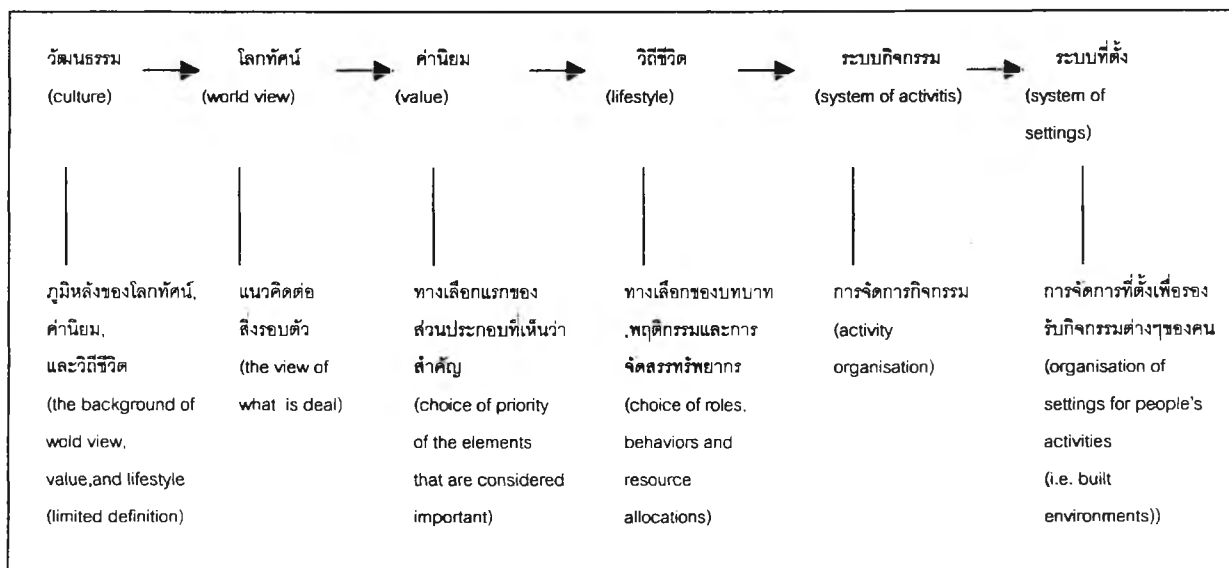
วัฒนธรรม (culture) → โลกทัศน์ (world view) → ค่านิยม (value) → วิถีชีวิต (lifestyle) → ระบบกิจกรรม (system of activitis) → ระบบที่ตั้ง (system of settings)

ภูมิหลังของโลกทัศน์, ค่านิยม, และวิถีชีวิต (the background of wold view, value,and lifestyle (limited definition)

แนวคิดต่อสิ่งรอบตัว (the view of what is deal)

ทางเลือกแรกของส่วนประกอบที่เห็นว่าสำคัญ (choice of priority of the elements that are considered important)

ทางเลือกของบทบาท ,พฤติกรรมและการจัดสรรทรัพยากร (choice of roles, behaviors and resource allocations)

การจัดการกิจกรรม (activity organisation)

การจัดการที่ตั้งเพื่อรองรับกิจกรรมต่างๆของคน (organisation of settings for people's activities (i.e. built environments))